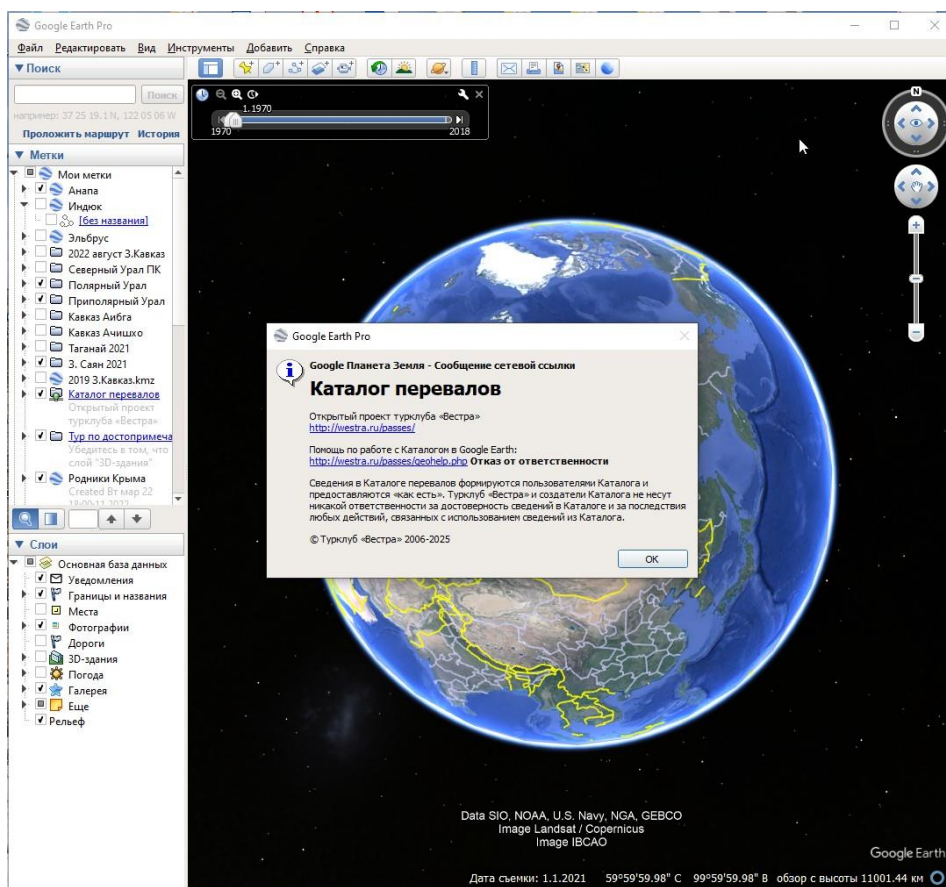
Google Earth Pro

Файл Редактировать Вид Инструменты Добавить Справка

▼ Поиск

Поиск

например: 37 25 19.1 N, 122 05 06 W

Проложить маршрут История

▼ Метки

Мои метки
Анапа
Индюк
[без названия]
Эльбрус
2022 август З.Кавказ
Северный Урал ПК
Полярный Урал
Приполярный Урал
Кавказ Аибга
Кавказ Ачишхо
Таганай 2021
З. Саян 2021
2019 З.Кавказ.kmz
Каталог перевалов
Открытый проект турклуба «Вестра»
Тур по достопримеча
Убедитесь в том, что слой "3D-здания"
Родники Крыма
Created Вт мар 22 18:00:13 2022

▼ Слои

Основная база данных
Уведомления
Границы и названия
Места
Фотографии
Дороги
3D-здания
Погода
Галерея
Еще
Рельеф

1.1970
1970
2018

Google Earth Pro

Google Планета Земля - Сообщение сетевой ссылки

Каталог перевалов

Открытый проект турклуба «Вестра»
http://westra.ru/passes/

Помощь по работе с Каталогом в Google Earth:
http://westra.ru/passes/geohelp.php Отказ от ответственности

Сведения в Каталоге перевалов формируются пользователями Каталога и предоставляются «как есть». Турклуб «Вестра» и создатели Каталога не несут никакой ответственности за достоверность сведений в Каталоге и за последствия любых действий, связанных с использованием сведений из Каталога.

© Турклуб «Вестра» 2006-2025

OK

N

Data SIO, NOAA, U.S. Navy, NGA, GEBCO
Image Landsat / Copernicus
Image IBCAO

Google Earth

Дата съемки: 1.1.2021 59°59'59.98" С 99°59'59.98" В обзор с высоты 11001.44 км